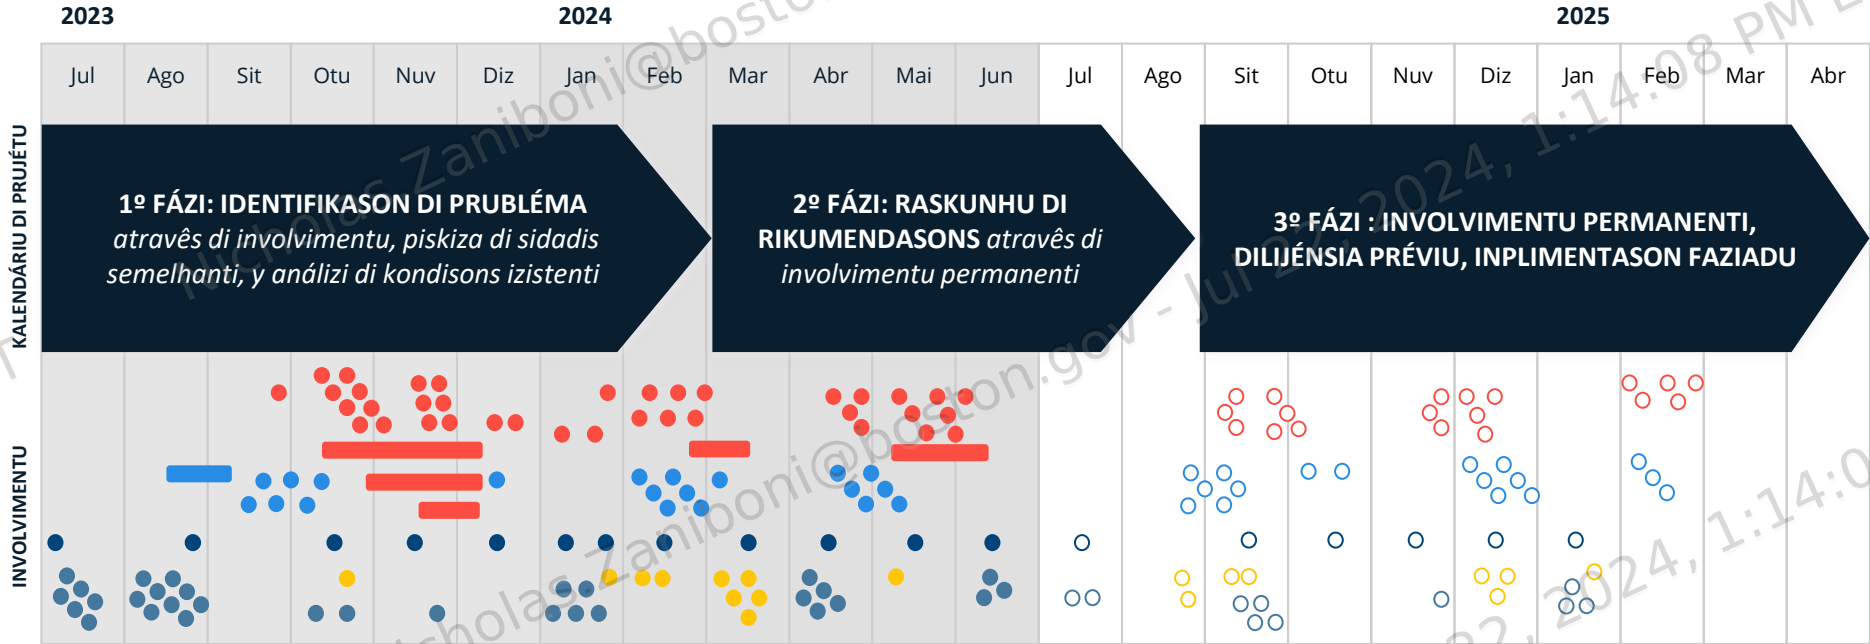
2023 2024 2025

| Jul | Ago | Sit | Otu | Nuv | Diz | Jan | Feb | Mar | Abr | Mai | Jun | Jul | Ago | Sit | Otu | Nuv | Diz | Jan | Feb | Mar | Abr |
|---|---|---|---|---|---|---|---|---|---|---|---|---|---|---|---|---|---|---|---|---|---|

KALENDÁRIU DI PRUJÉTU

1º FÁZI: IDENTIFIKASON DI PRUBLÉMA atravês di involvimentu, piskiza di sidadis semelhanti, y análizi di kondisons izistenti

2º FÁZI: RASKUNHU DI RIKUMENDASONS atravês di involvimentu permanenti

3º FÁZI : INVOLVIMENTU PERMANENTI, DILIJÉNSIA PRÉVIU, INPLIMENTASON FAZIADU

INVOLVIMENTU

Nicholas Zaniboni@boston.gov - Jul 22, 2024, 1:14:08 PM